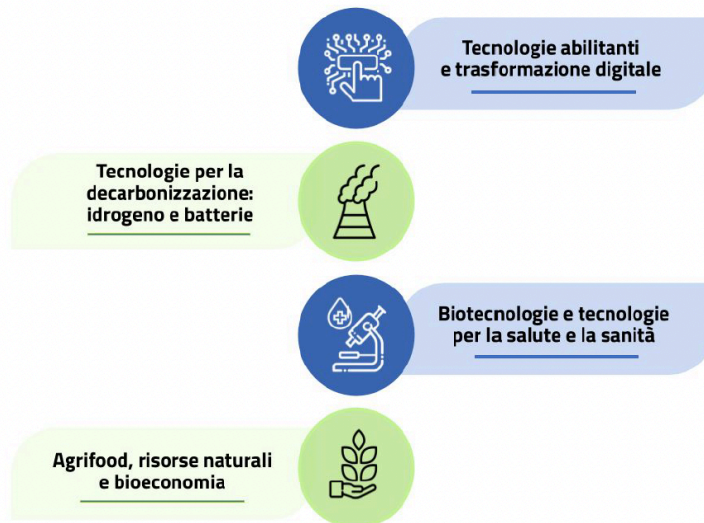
Tecnologie abilitanti e trasformazione digitale

Tecnologie per la decarbonizzazione: idrogeno e batterie

Biotecnologie e tecnologie per la salute e la sanità

Agrifood, risorse naturali e bioeconomia